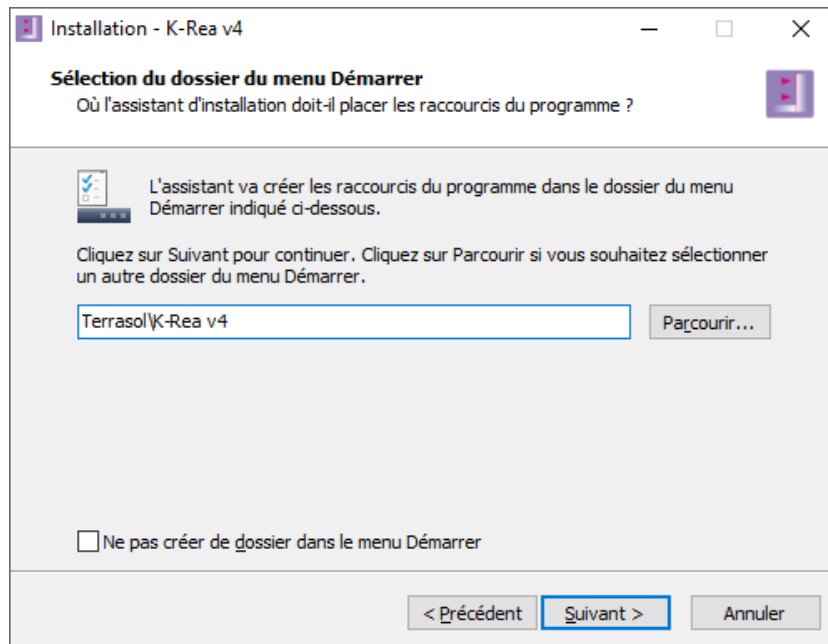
Installation - K-Rea v4

Sélection du dossier du menu Démarrer
Où l'assistant d'installation doit-il placer les raccourcis du programme ?

L'assistant va créer les raccourcis du programme dans le dossier du menu Démarrer indiqué ci-dessous.

Cliquez sur Suivant pour continuer. Cliquez sur Parcourir si vous souhaitez sélectionner un autre dossier du menu Démarrer.

Terrasol\K-Rea v4

Parcourir...

Ne pas créer de dossier dans le menu Démarrer

< Précédent
Suivant >
Annuler